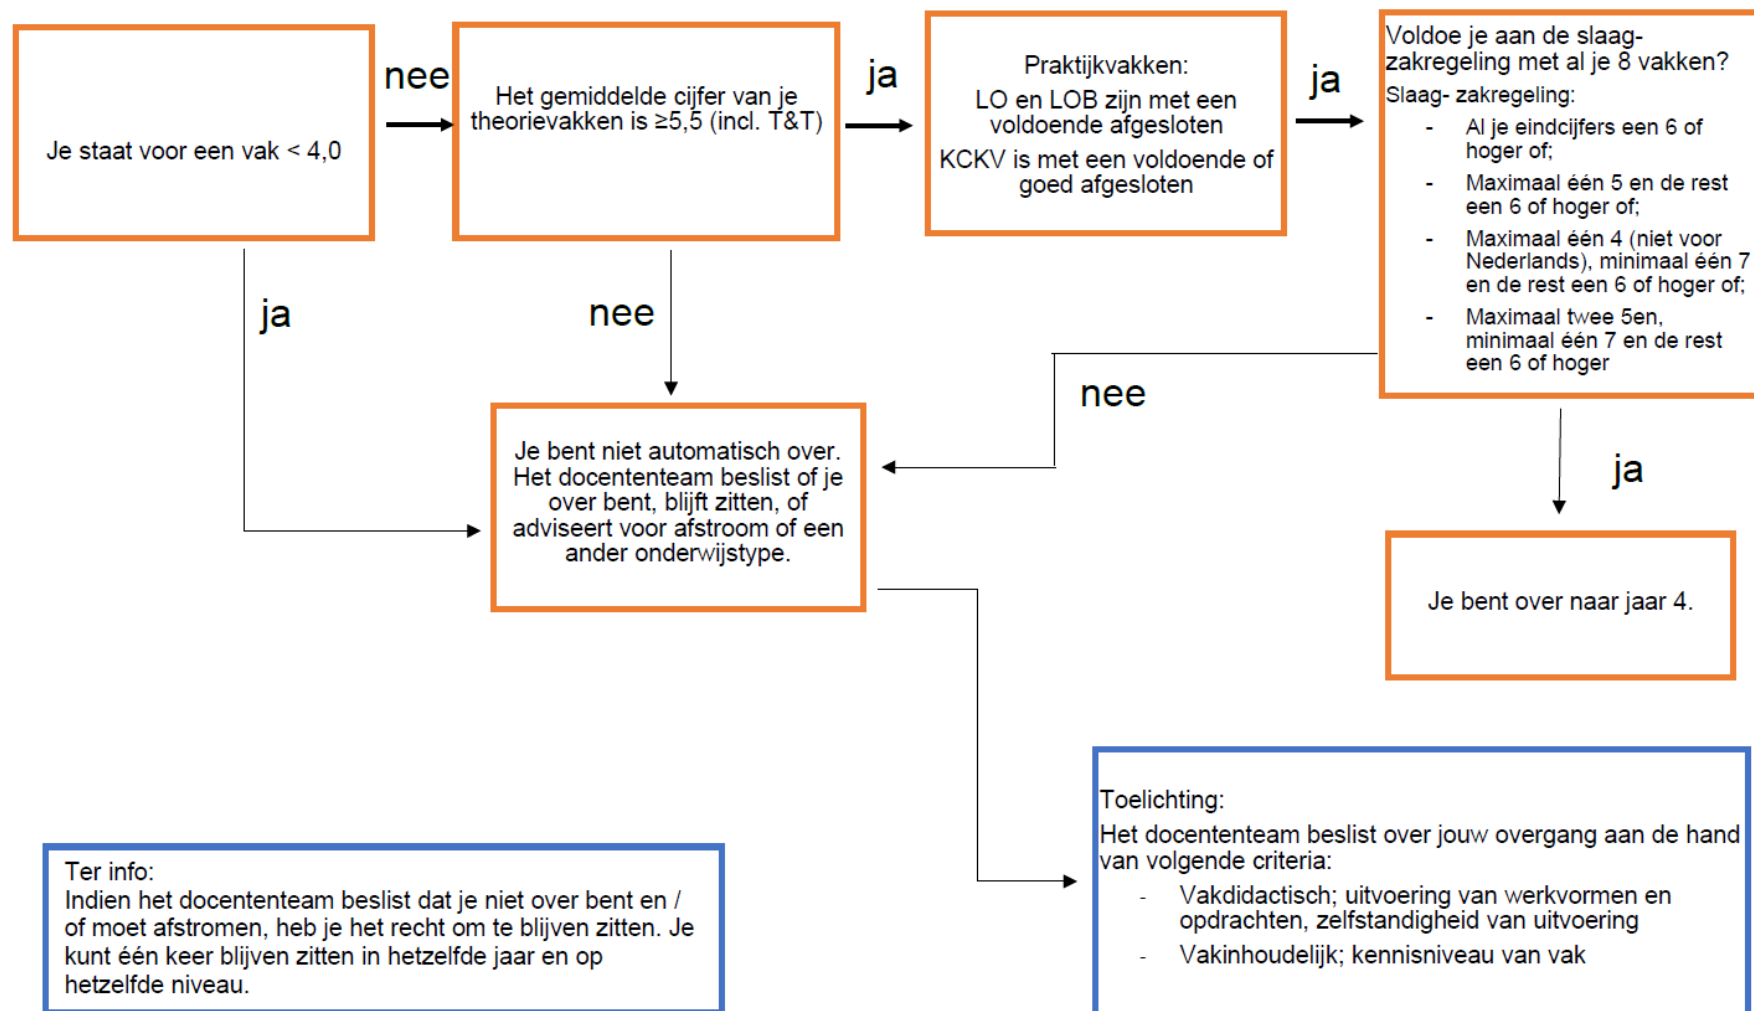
Je staat voor een vak < 4,0

nee

Het gemiddelde cijfer van je theorievakken is ≥5,5 (incl. T&T)

ja

Praktijkvakken:

LO en LOB zijn met een voldoende afgesloten

KCKV is met een voldoende of goed afgesloten

ja

Voldoe je aan de slaag-zakregeling met al je 8 vakken?

Slaag- zakregeling:

- Al je eindcijfers een 6 of hoger of;
- Maximaal één 5 en de rest een 6 of hoger of;
- Maximaal één 4 (niet voor Nederlands), minimaal één 7 en de rest een 6 of hoger of;
- Maximaal twee 5en, minimaal één 7 en de rest een 6 of hoger

ja

nee

nee

Je bent niet automatisch over. Het docententeam beslist of je over bent, blijft zitten, of adviseert voor afstroom of een ander onderwijstype.

ja

Je bent over naar jaar 4.

Toelichting:

Het docententeam beslist over jouw overgang aan de hand van volgende criteria:

- Vakdidactisch; uitvoering van werkvormen en opdrachten, zelfstandigheid van uitvoering
- Vakinhoudelijk; kennisniveau van vak

Ter info:
Indien het docententeam beslist dat je niet over bent en / of moet afstromen, heb je het recht om te blijven zitten. Je kunt één keer blijven zitten in hetzelfde jaar en op hetzelfde niveau.